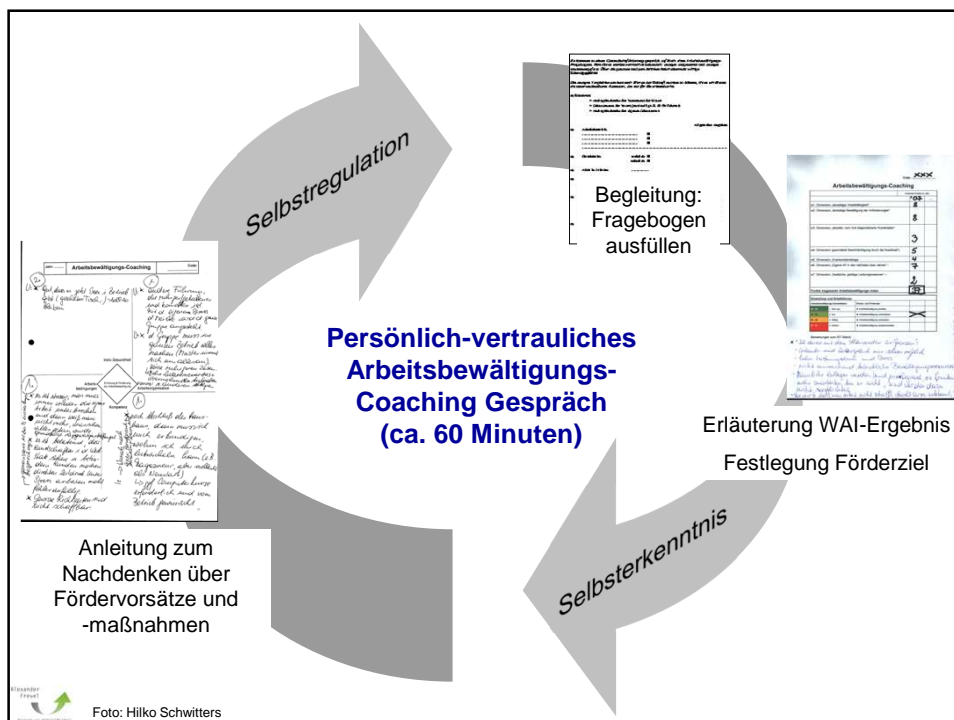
Selbstregulation

Begleitung: Fragebogen ausfüllen

Arbeitsbewältigungs-Coaching

Arbeitsbewältigungs-Coaching

Persönlich-vertrauliches Arbeitsbewältigungs-Coaching Gespräch (ca. 60 Minuten)

Erläuterung WAI-Ergebnis

Festlegung Förderziel

Selbsterkenntnis

Anleitung zum Nachdenken über Fördervorsätze und -maßnahmen

Alexander Frevel

Foto: Hilko Schwitters